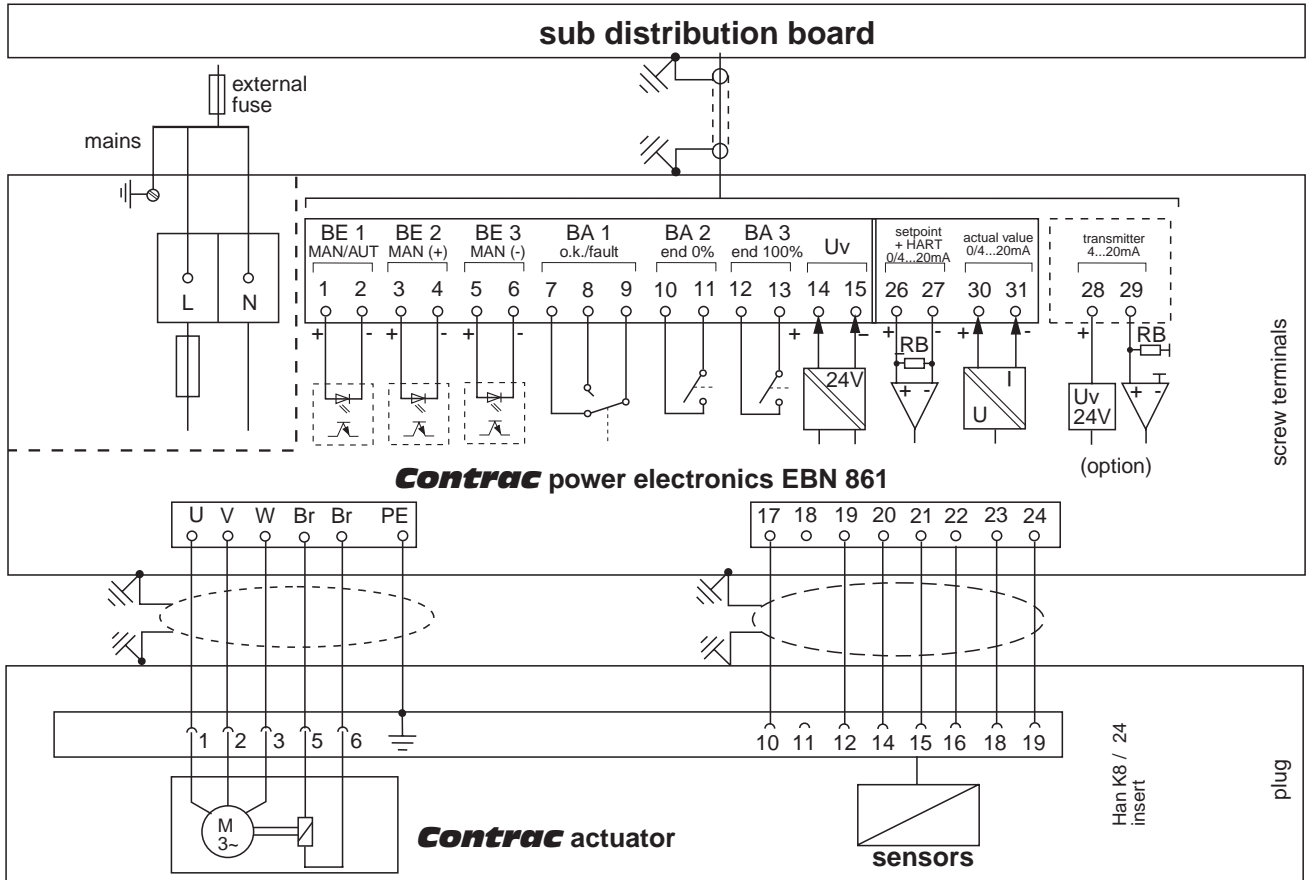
sub distribution board

external fuse

mains

L N

BE 1 MAN/AUT
BE 2 MAN (+)
BE 3 MAN (-)
BA 1 o.k./fault
BA 2 end 0%
BA 3 end 100%
Uv
setpoint + HART 0/4...20mA
actual value 0/4...20mA
transmitter 4...20mA

1 2 3 4 5 6 7 8 9 10 11 12 13 14 15 26 27 30 31 28 29

+ - + - + - + - + - + - + -

24V
RB
+ -
U I
Uv 24V
RB
+ -
(option)

screw terminals

Contrac power electronics EBN 861

U V W Br Br PE

17 18 19 20 21 22 23 24

1 2 3 5 6

10 11 12 14 15 16 18 19

Han K8 / 24 insert

plug

M 3~

Contrac actuator

sensors